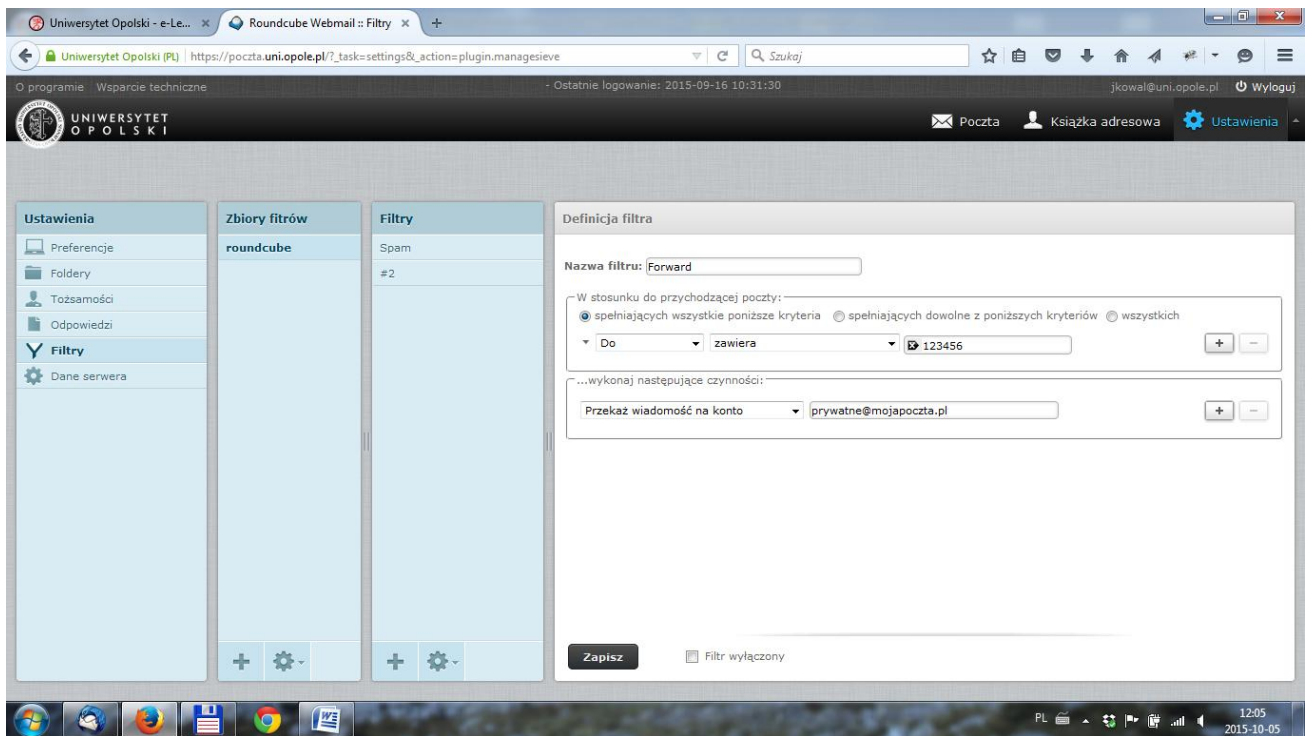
Uniwersytet Opolski - e-Le... ×
Roundcube Webmail :: Filtry ×
+

Uniwersytet Opolski (PL) | https://poczta.uni.opole.pl/?_task=settings&_action=plugin.managesieve
Szukaj

O programie Wsparcie techniczne
- Ostatnie logowanie: 2015-09-16 10:31:30
jkowal@uni.opole.pl Wyloguj

UNIWERSYTET OPOLSKI

Poczta
Książka adresowa
Ustawienia

Ustawienia
Preferencje
Foldery
Tożsamości
Odpowiedzi
Filtry
Dane serwera

Zbiory fitrów
roundcube

Filtry
Spam
#2

Definicja filtra

Nazwa filtru: Forward

W stosunku do przychodzącej poczty:
spełniających wszystkie poniższe kryteria
spełniających dowolne z poniższych kryteriów
wszystkich

Do
zawiera
123456

...wykonaj następujące czynności:
Przekaż wiadomość na konto
prywatne@mojapoczta.pl

Zapisz
Filtr wyłączony

PL
12:05
2015-10-05